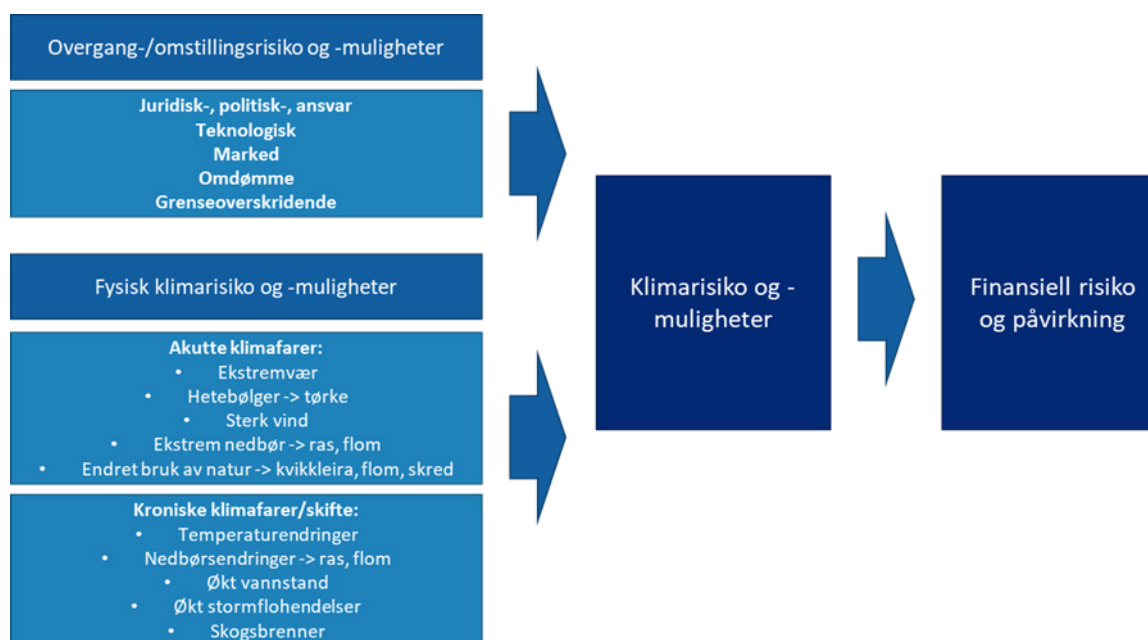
Overgang-/omstillingsrisiko og -muligheter

Juridisk-, politisk-, ansvar
Teknologisk
Marked
Omdømme
Grenseoverskridende

Fysisk klimarisiko og -muligheter

Akutte klimafarer:
• Ekstremvær
• Hetebølger -> tørke
• Sterk vind
• Ekstrem nedbør -> ras, flom
• Endret bruk av natur -> kvikkleira, flom, skred

Kroniske klimafarer/skifte:
• Temperaturendringer
• Nedbørsendringer -> ras, flom
• Økt vannstand
• Økt stormflohendelser
• Skogsbrenner

Klimarisiko og -muligheter

Finansiell risiko og påvirkning